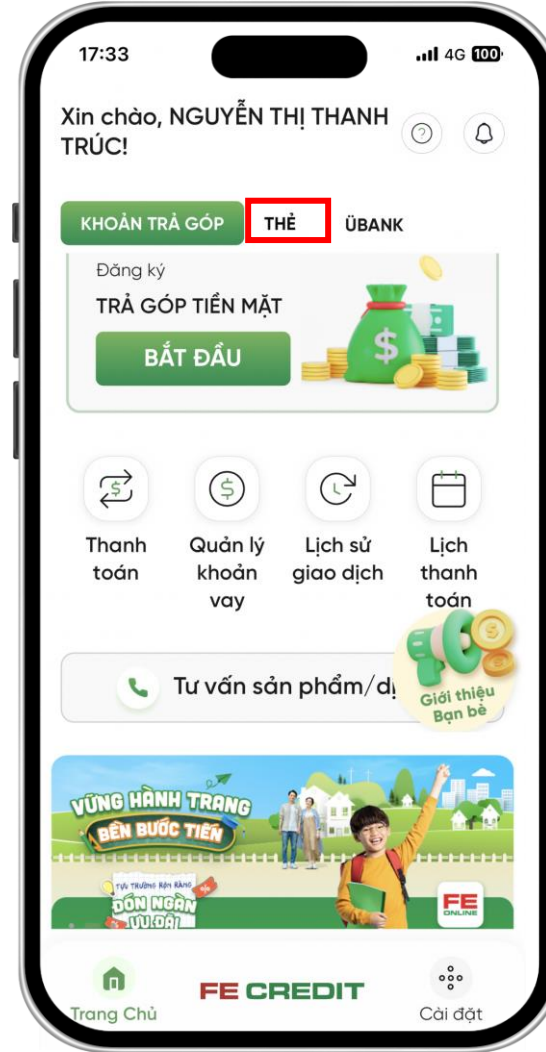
17:33

4G 100

Xin chào, NGUYỄN THỊ THANH TRÚC!

KHOẢN TRẢ GÓP

THẺ

ŪBANK

Đăng ký

TRẢ GÓP TIỀN MẶT

BẮT ĐẦU

Thanh toán

Quản lý khoản vay

Lịch sử giao dịch

Lịch thanh toán

Tư vấn sản phẩm/dị

Giới thiệu Bạn bè

VỮNG HÀNH TRANG BỀN BƯỚC TIẾN

TỰU TRƯỜNG RỘN RÀNG

ĐÓN NGÀN ƯU ĐÃI

FE ONLINE

Trang Chủ

FE CREDIT

Cài đặt